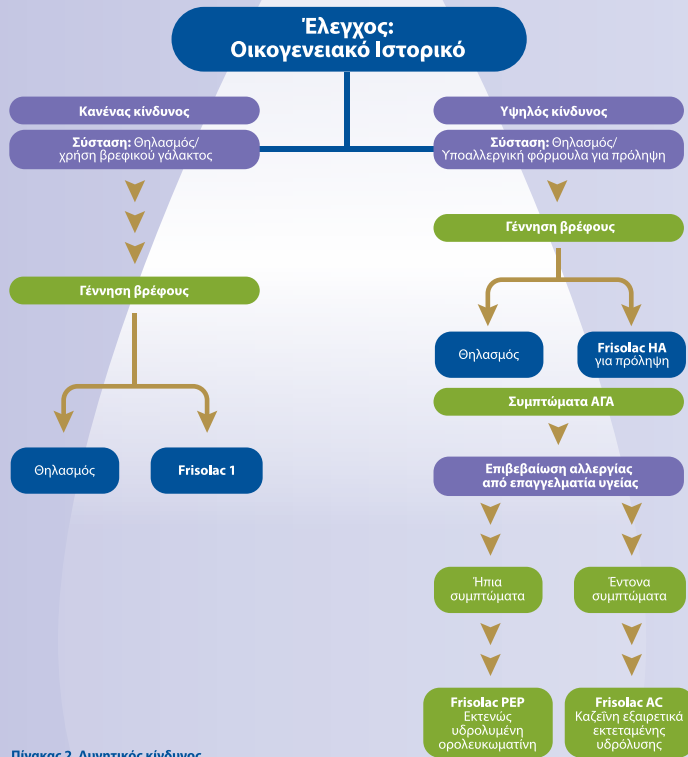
Έλεγχος:
Οικογενειακό Ιστορικό

Κανένας κίνδυνος

Σύσταση: Θηλασμός/ χρήση βρεφικού γάλακτος

Γέννηση βρέφους

Θηλασμός

Frisolac 1

Υψηλός κίνδυνος

Σύσταση: Θηλασμός/ Υποαλλεργική φόρμουλα για πρόληψη

Γέννηση βρέφους

Θηλασμός

Frisolac HA για πρόληψη

Συμπτώματα ΑΓΑ

Επιβεβαίωση αλλεργίας από επαγγελματία υγείας

Ήπια συμπτώματα

Έντονα συμπτώματα

Frisolac PEP Εκτενώς υδρολυμένη ορολευκωματίνη

Frisolac AC Καζεΐνη εξαιρετικά εκτεταμένης υδρόλυσης

Πίνακας 2. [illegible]